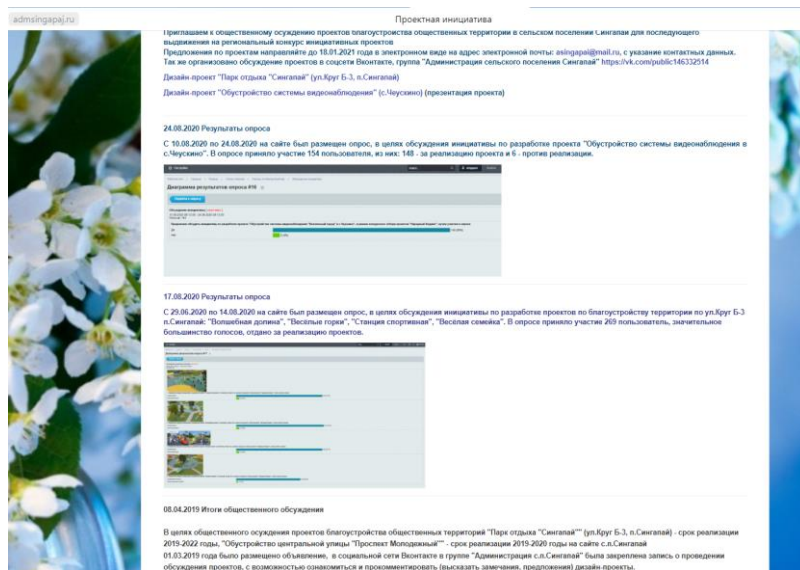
admsingapaj.ru

Проектная инициатива

Приглашаем к общественному осуждению проектов благоустройства общественных территорий в сельском поселении Сингапай для последующего выдвижения на региональный конкурс инициативных проектов

Предложения по проектам направляйте до 18.01.2021 года в электронном виде на адрес электронной почты: asingapai@mail.ru, с указание контактных данных. Так же организовано обсуждение проектов в соцсети Вконтакте, группа "Администрация сельского поселения Сингапай" https://vk.com/public146332514

Дизайн-проект "Парк отдыха "Сингапай" (ул.Круг Б-3, п.Сингапай)

Дизайн-проект "Обустройство системы видеонаблюдения" (с.Чеускино) (презентация проекта)

24.08.2020 Результаты опроса

С 10.08.2020 по 24.08.2020 на сайте был размещен опрос, в целях обсуждения инициативы по разработке проекта "Обустройство системы видеонаблюдения в с.Чеускино". В опросе приняло участие 154 пользователя, из них: 148 - за реализацию проекта и 6 - против реализации.

Диаграмма результатов опроса #16

17.08.2020 Результаты опроса

С 29.06.2020 по 14.08.2020 на сайте был размещен опрос, в целях обсуждения инициативы по разработке проектов по благоустройству территории по ул.Круг Б-3 п.Сингапай: "Волшебная долина", "Веселые горки", "Станция спортивная", "Веселая семейка". В опросе приняло участие 269 пользователя, значительное большинство голосов, отдано за реализацию проектов.

08.04.2019 Итоги общественного обсуждения

В целях общественного осуждения проектов благоустройства общественных территорий "Парк отдыха "Сингапай"" (ул.Круг Б-3, п.Сингапай) - срок реализации 2019-2022 годы, "Обустройство центральной улицы "Проспект Молодежный"" - срок реализации 2019-2020 годы на сайте с.п.Сингапай 01.03.2019 года было размещено объявление, в социальной сети Вконтакте в группе "Администрация с.п.Сингапай" была закреплена запись о проведении обсуждения проектов, с возможностью ознакомиться и прокомментировать (высказать замечания, предложения) дизайн-проекты.